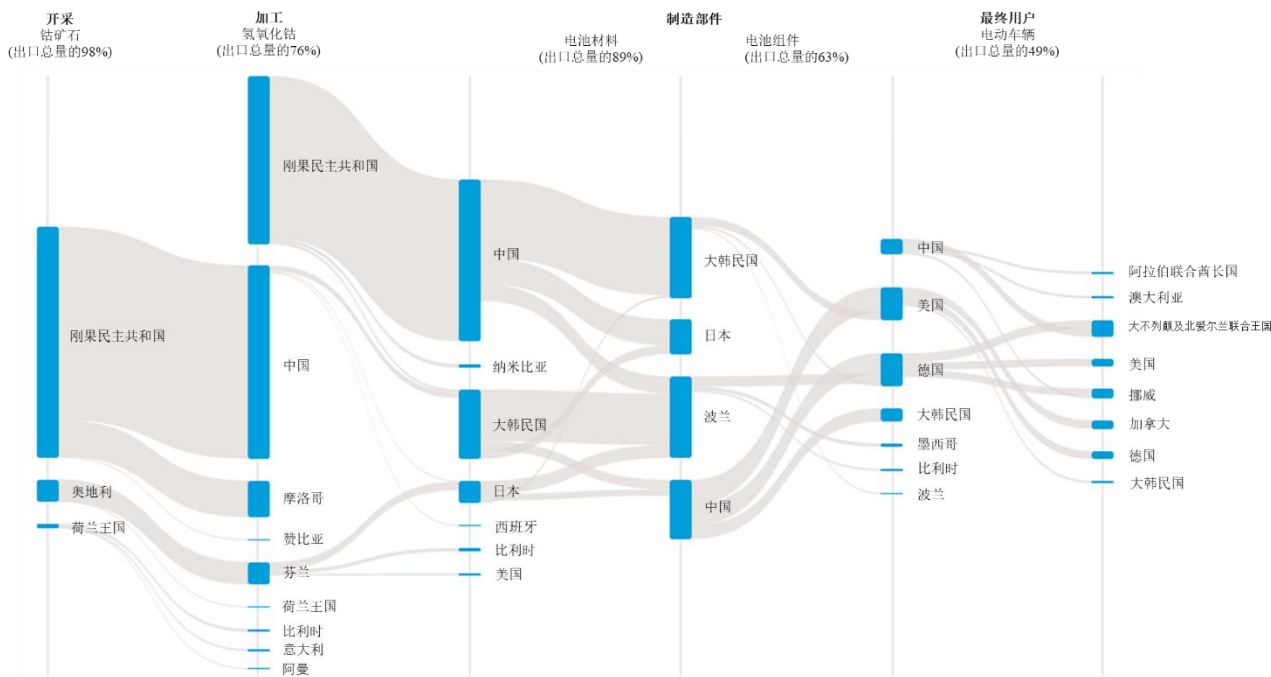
开采
钴矿石
(出口总量的98%)

加工
氢氧化钴
(出口总量的76%)

制造部件
电池材料
(出口总量的89%)
电池组件
(出口总量的63%)

最终用户
电动车辆
(出口总量的49%)

刚果民主共和国
奥地利
荷兰王国

刚果民主共和国
中国
摩洛哥
赞比亚
芬兰
荷兰王国
比利时
意大利
阿曼

中国
纳米比亚
大韩民国
日本
西班牙
比利时
美国

大韩民国
日本
波兰
中国

中国
美国
德国
大韩民国
墨西哥
比利时
波兰

阿拉伯联合酋长国
澳大利亚
大不列颠及北爱尔兰联合王国
美国
挪威
加拿大
德国
大韩民国